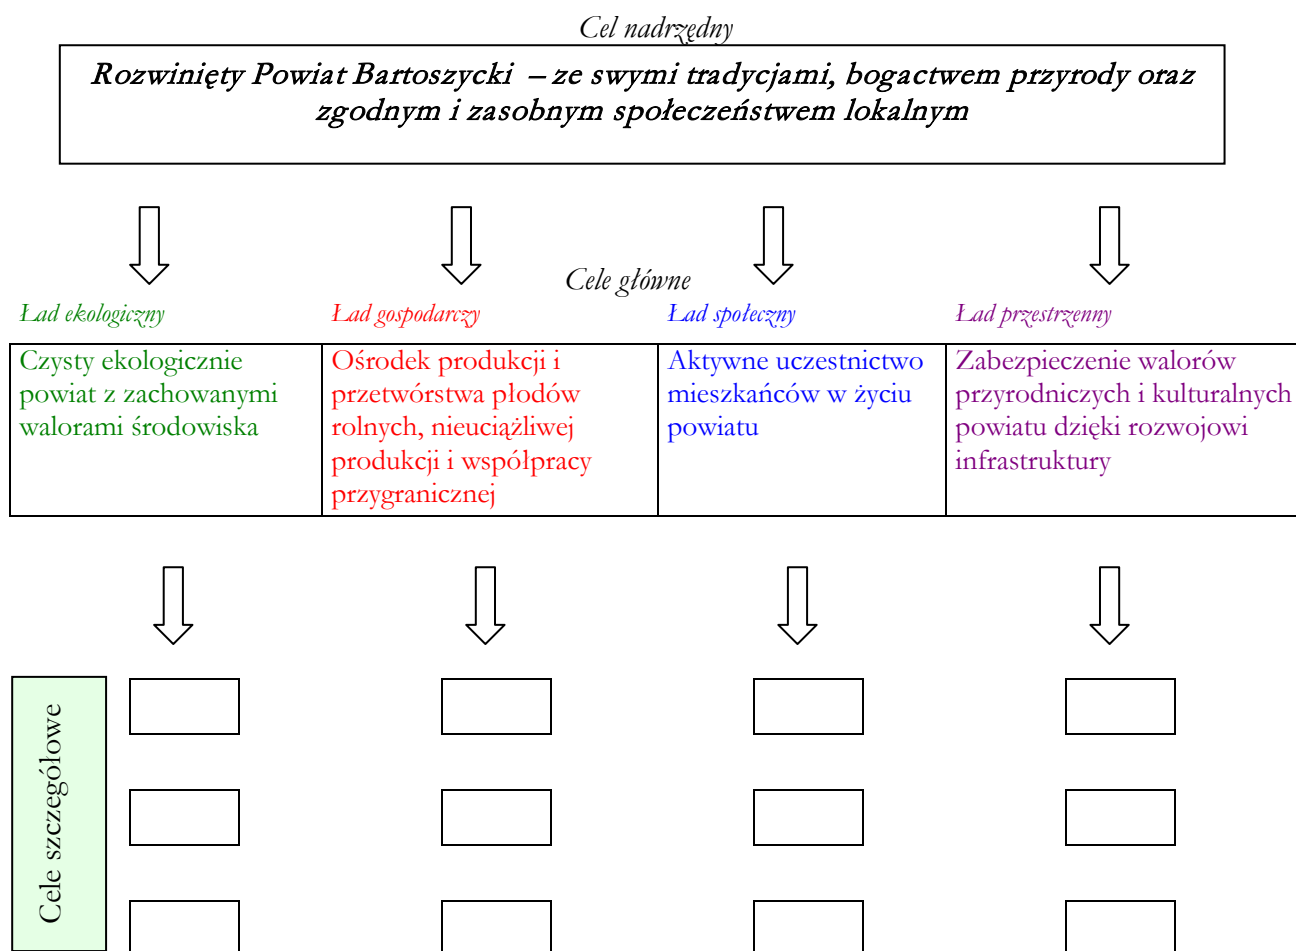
Cel nadrzędny

Rozwinięty Powiat Bartoszycki – ze swymi tradycjami, bogactwem przyrody oraz zgodnym i zasobnym społeczeństwem lokalnym

Cele główne

| Ład ekologiczny | Ład gospodarczy | Ład społeczny | Ład przestrzenny |
|---|---|---|---|
| Czysty ekologicznie powiat z zachowanymi walorami środowiska | Ośrodek produkcji i przetwórstwa płodów rolnych, nieuciążliwej produkcji i współpracy przygranicznej | Aktywne uczestnictwo mieszkańców w życiu powiatu | Zabezpieczenie walorów przyrodniczych i kulturalnych powiatu dzięki rozwojowi infrastruktury |

Cele szczegółowe